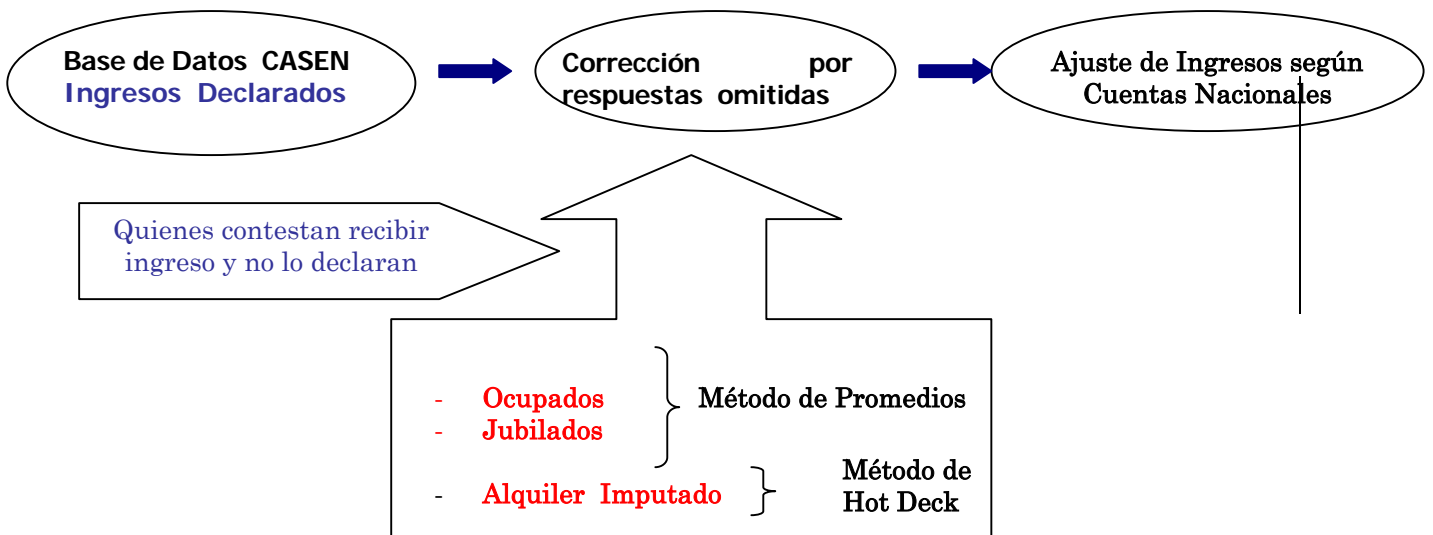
Base de Datos CASEN
Ingresos Declarados

Corrección por respuestas omitidas

Ajuste de Ingresos según Cuentas Nacionales

Quienes contestan recibir ingreso y no lo declaran

- Ocupados
- Jubilados

Método de Promedios

- Alquiler Imputado

Método de Hot Deck